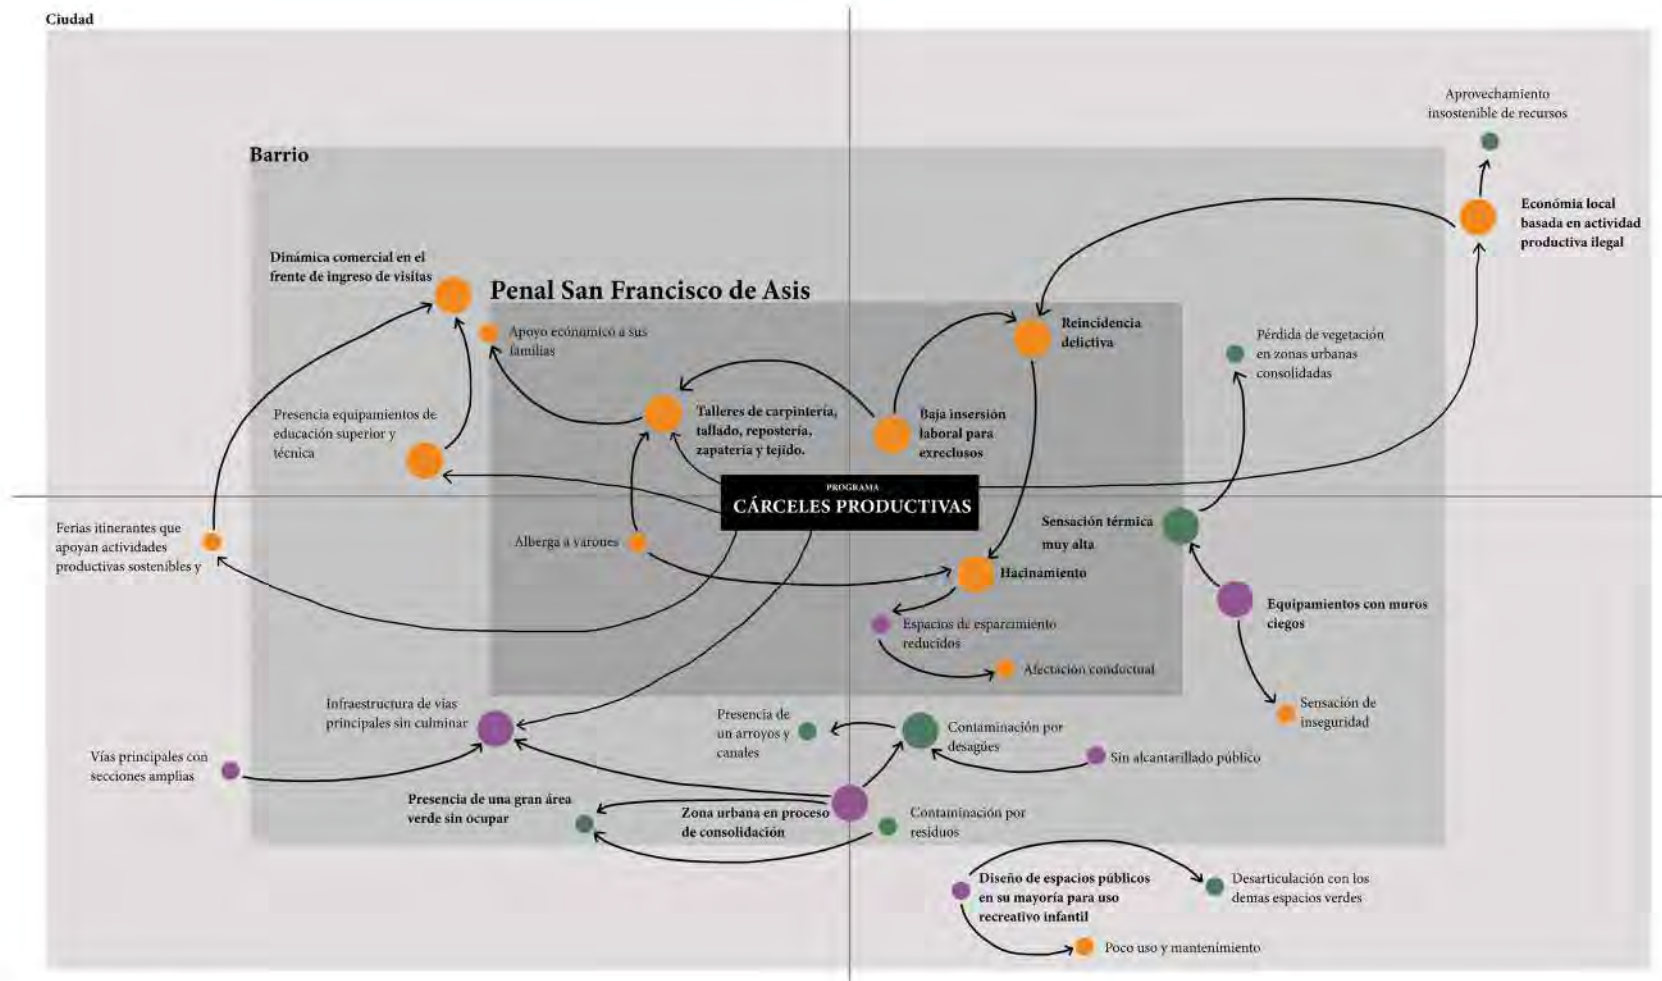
Ciudad

Aprovechamiento insostenible de recursos

Barrio

Ecónomia local basada en actividad productiva ilegal

Dinámica comercial en el frente de ingreso de visitas

Penal San Francisco de Asis

Apoyo económico a sus familias

Reincidencia delictiva

Pérdida de vegetación en zonas urbanas consolidadas

Presencia equipamientos de educación superior y técnica

Talleres de carpintería, tallado, repostería, zapatería y tejido.

Baja inserción laboral para exreclusos

PROGRAMA
CÁRCELES PRODUCTIVAS

Ferias itinerantes que apoyan actividades productivas sostenibles y

Alberga a varones

Sensación térmica muy alta

Hacinamiento

Equipamientos con muros ciegos

Espacios de esparcimiento reducidos

Afectación conductual

Infraestructura de vías principales sin culminar

Presencia de un arroyos y canales

Contaminación por desagües

Sensación de inseguridad

Vías principales con secciones amplias

Sin alcantarillado público

Presencia de una gran área verde sin ocupar

Zona urbana en proceso de consolidación

Contaminación por residuos

Diseño de espacios públicos en su mayoría para uso recreativo infantil

Desarticulación con los demas espacios verdes

Poco uso y mantenimiento